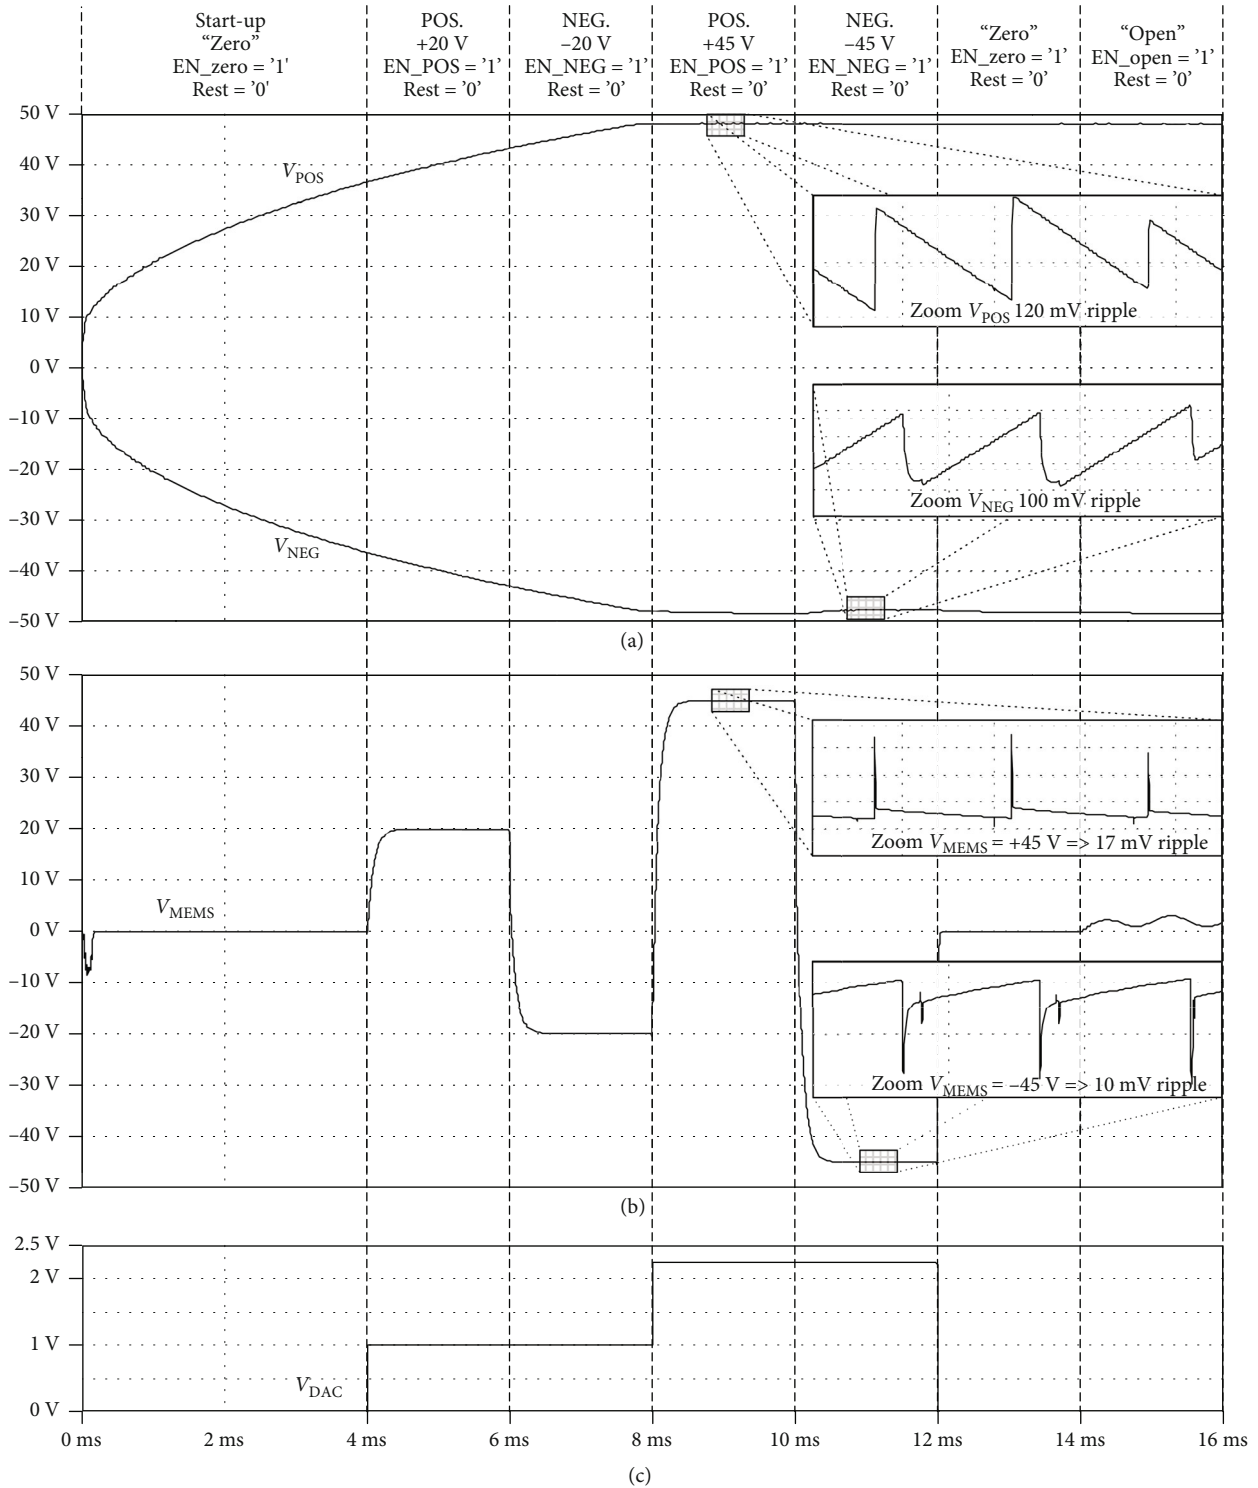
Start-up
“Zero”
EN_zero = ’1’
Rest = ’0’

POS.
+20 V
EN_POS = ’1’
Rest = ’0’

NEG.
−20 V
EN_NEG = ’1’
Rest = ’0’

POS.
+45 V
EN_POS = ’1’
Rest = ’0’

NEG.
−45 V
EN_NEG = ’1’
Rest = ’0’

“Zero”
EN_zero = ’1’
Rest = ’0’

“Open”
EN_open = ’1’
Rest = ’0’

50 V
40 V
30 V
20 V
10 V
0 V
−10 V
−20 V
−30 V
−40 V
−50 V

$V_{POS}$

$V_{NEG}$

Zoom $V_{POS}$ 120 mV ripple

Zoom $V_{NEG}$ 100 mV ripple

(a)

50 V
40 V
30 V
20 V
10 V
0 V
−10 V
−20 V
−30 V
−40 V
−50 V

$V_{MEMS}$

Zoom $V_{MEMS}$ = +45 V => 17 mV ripple

Zoom $V_{MEMS}$ = −45 V => 10 mV ripple

(b)

2.5 V
2 V
1 V
0 V

$V_{DAC}$

0 ms
2 ms
4 ms
6 ms
8 ms
10 ms
12 ms
14 ms
16 ms

(c)